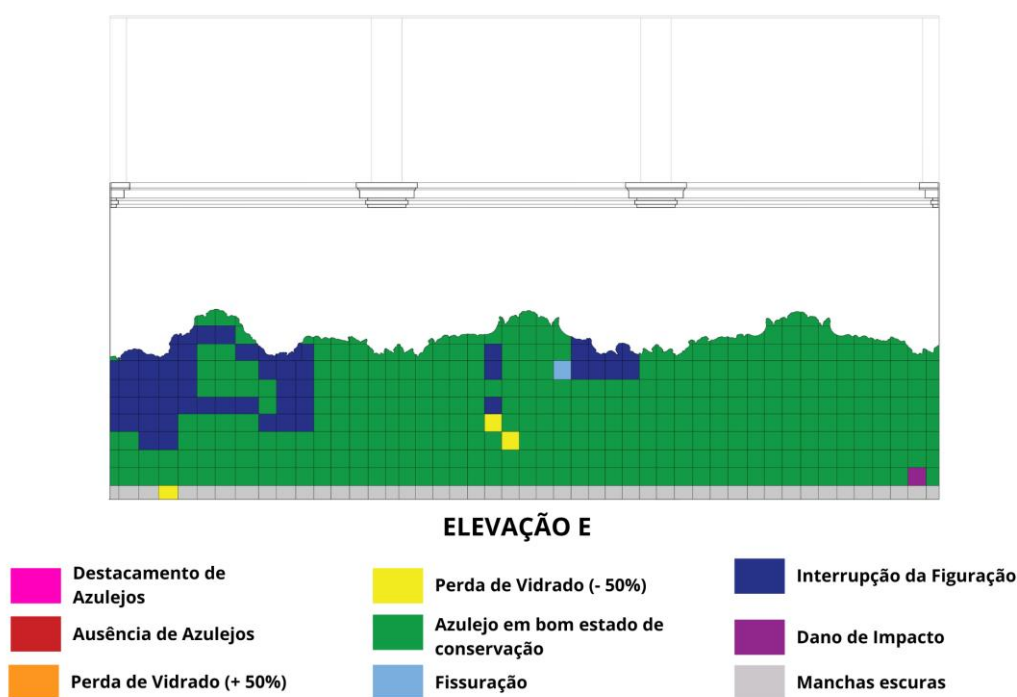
ELEVAÇÃO E

Destacamento de Azulejos

Ausência de Azulejos

Perda de Vidrado (+ 50%)

Perda de Vidrado (- 50%)

Azulejo em bom estado de conservação

Fissuração

Interrupção da Figuração

Dano de Impacto

Manchas escuras